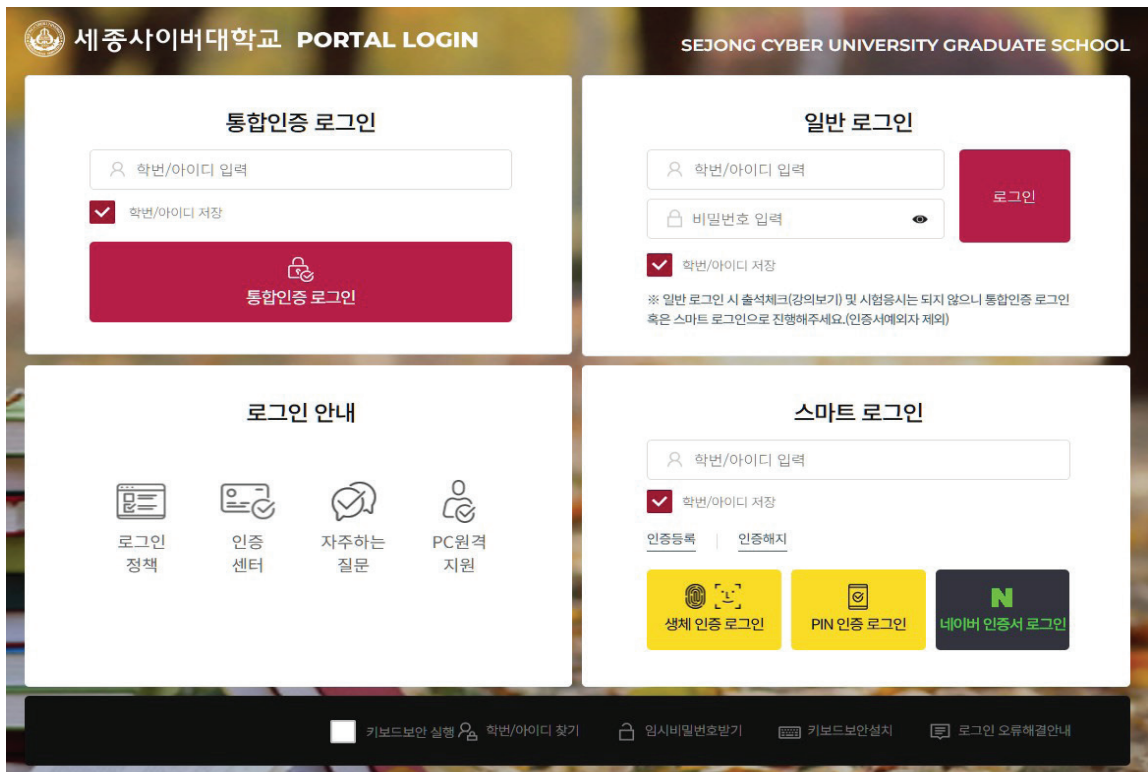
세종사이버대학교 PORTAL LOGIN

SEJONG CYBER UNIVERSITY GRADUATE SCHOOL

통합인증 로그인

학번/아이디 입력

학번/아이디 저장

통합인증 로그인

일반 로그인

학번/아이디 입력

비밀번호 입력

로그인

학번/아이디 저장

※ 일반 로그인 시 출석체크(강의보기) 및 시험응시는 되지 않으니 통합인증 로그인 혹은 스마트 로그인으로 진행해주세요.(인증서예외자 제외)

로그인 안내

로그인 정책

인증 센터

자주하는 질문

PC원격 지원

스마트 로그인

학번/아이디 입력

학번/아이디 저장

인증등록

인증해지

생체 인증 로그인

PIN 인증 로그인

N

네이버 인증서 로그인

키보드보안 실행

학번/아이디 찾기

임시비밀번호받기

키보드보안설치

로그인 오류해결안내